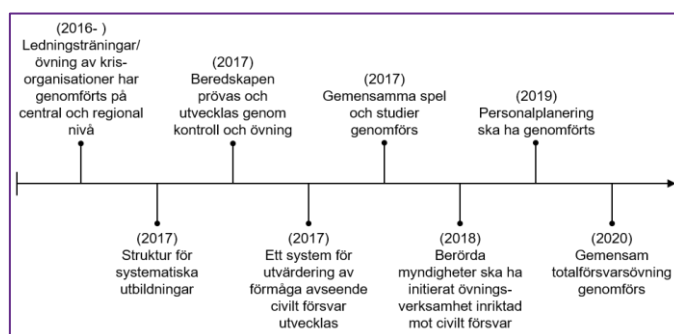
(2016- )
Ledningsträningar/ övning av kris-organisationer har genomförts på central och regional nivå

(2017)
Beredskapen prövas och utvecklas genom kontroll och övning

(2017)
Gemensamma spel och studier genomförs

(2019)
Personalplanering ska ha genomförts

(2017)
Struktur för systematiska utbildningar

(2017)
Ett system för utvärdering av förmåga avseende civilt försvar utvecklas

(2018)
Berörda myndigheter ska ha initierat övnings-verksamhet inriktad mot civilt försvar

(2020)
Gemensam totalförsvarsövning genomförs